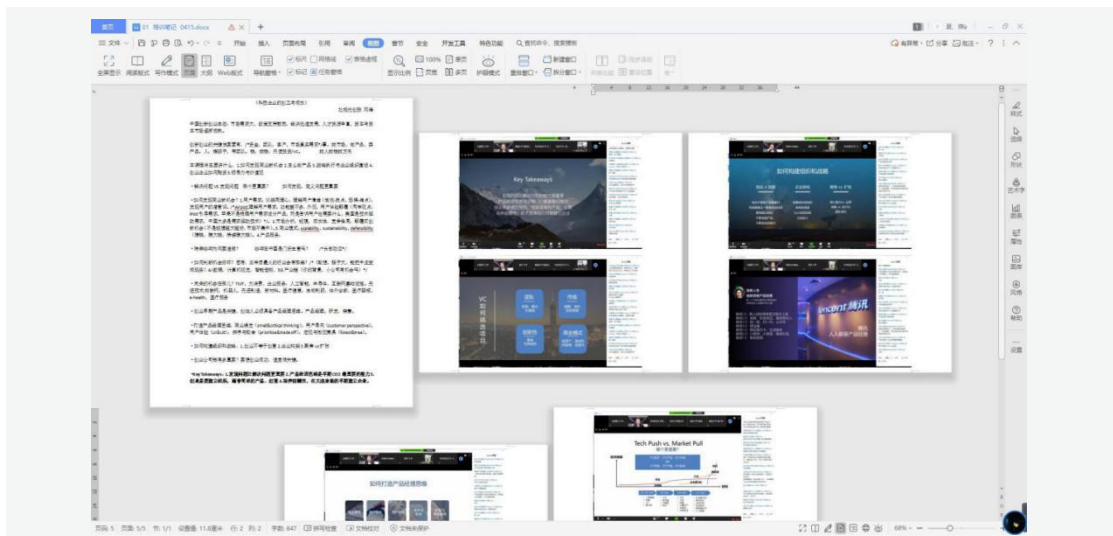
首页 01 培训笔记 0415.docx +

三 文件 开始 插入 页面布局 引用 审阅 视图 章节 安全 开发工具 特色功能 Q 查找命令、搜索模板

有修改 分享 批注 ? :

全屏显示 阅读模式 写作模式 页面 大纲 Web版式 导航窗格 标尺 网格线 表格虚框 标记 任务窗格 显示比例 100% 单页 多页 护眼模式 重排窗口 新建窗口 拆分窗口

Key Takeaways

如何构建组织和战略

如何打造产品经理思维

Tech Push vs. Market Pull

Tencent 腾讯

页码: 5 页面: 5/5 节: 1/1 设置值: 11.6厘米 行: 2 列: 2 字数: 647 拼写检查 文档校对 文档未保护

68%